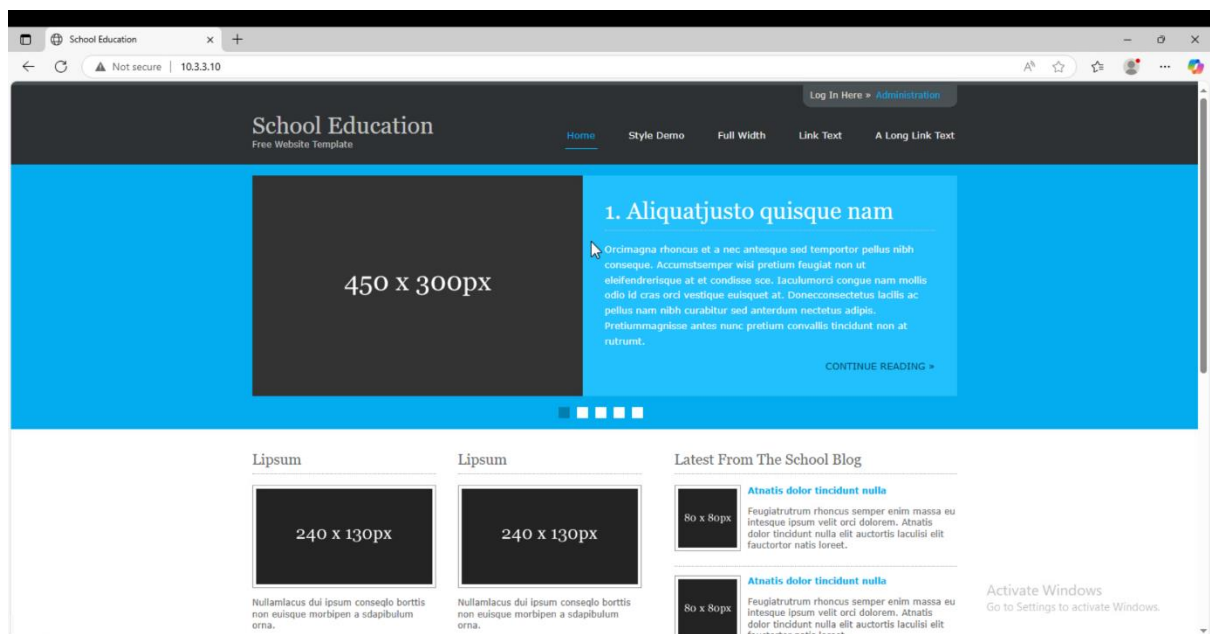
School Education

Not secure | 10.3.3.10

Log In Here » Administration

School Education
Free Website Template

Home Style Demo Full Width Link Text A Long Link Text

450 x 300px

1. Aliquatjusto quisque nam

Orcimagna rhoncus et a nec antesque sed temportor pellus nibh conseque. Accumstsemper wisi pretium feugiat non ut eleifendrerisque at et condisse sce. Iaculumorci congue nam mollis odio id cras orci vestique euisquet at. Donecconsectetus lacilis ac pellus nam nibh curabitur sed anterdum nectetus adipis. Pretiummagnisse antes nunc pretium convallis tincidunt non at rutrumt.

CONTINUE READING »

Lipsum

240 x 130px

Nullamlacus dui ipsum conseqlo borttis non euisque morbipen a sdapibulum orna.

Lipsum

240 x 130px

Nullamlacus dui ipsum conseqlo borttis non euisque morbipen a sdapibulum orna.

Latest From The School Blog

80 x 80px

Atnatis dolor tincidunt nulla

Feugiatrutrum rhoncus semper enim massa eu intesque ipsum velit orci dolorem. Atnatis dolor tincidunt nulla elit auctortis laculisi elit fauctortor natis loreet.

80 x 80px

Atnatis dolor tincidunt nulla

Feugiatrutrum rhoncus semper enim massa eu intesque ipsum velit orci dolorem. Atnatis dolor tincidunt nulla elit auctortis laculisi elit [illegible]

Activate Windows
Go to Settings to activate Windows.